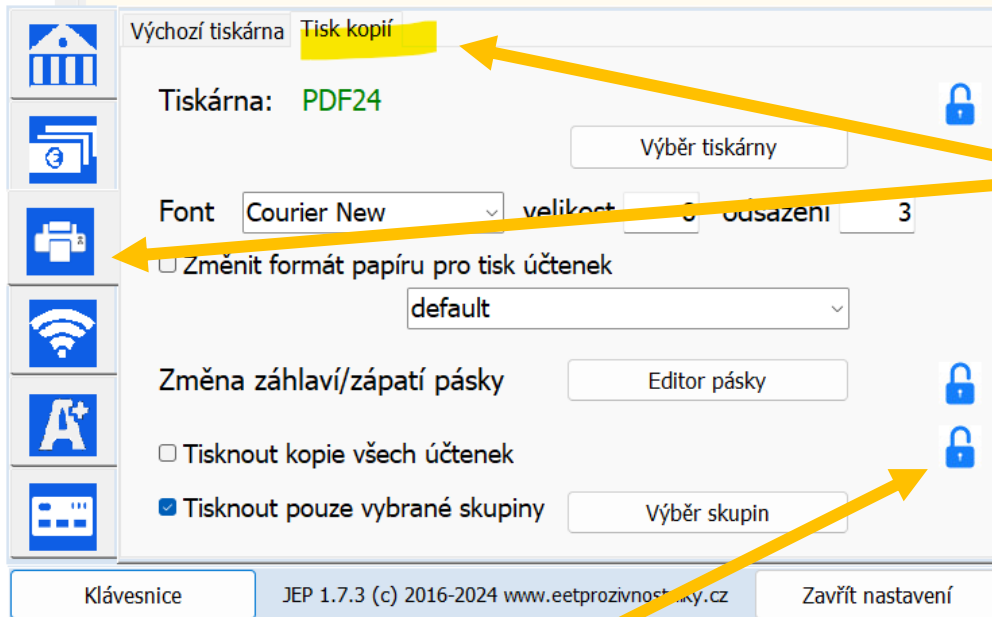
Výchozí tiskárna | Tisk kopií

Tiskárna: PDF24

Výběr tiskárny

Font Courier New velikost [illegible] odsazení 3

Změnit formát papíru pro tisk účtenek

default

Změna záhlaví/zápatí pásky

Editor pásky

Tisknout kopie všech účtenek

Tisknout pouze vybrané skupiny

Výběr skupin

Klávesnice

JEP 1.7.3 (c) 2016-2024 www.eetprozivnost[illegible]ky.cz

Zavřít nastavení